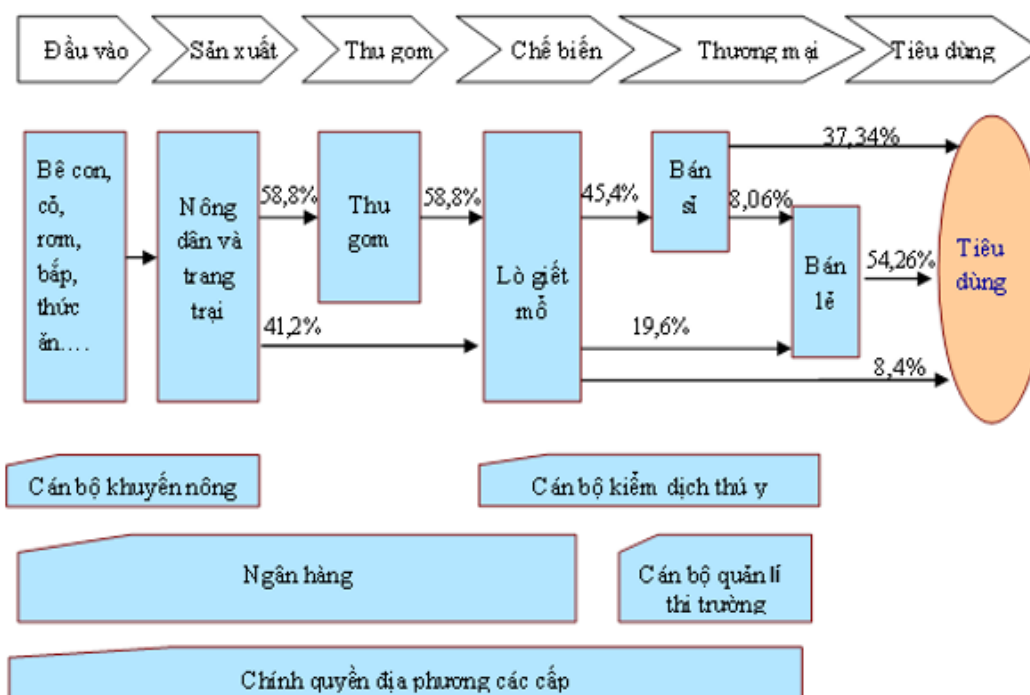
Đầu vào
Sản xuất
Thu gom
Chế biến
Thương mại
Tiêu dùng

Bê con, cỏ, rơm, bắp, thức ăn….

Nông dân và trang trại

58,8%

Thu gom

58,8%

41,2%

Lò giết mổ

45,4%

Bán sỉ

37,34%

8,06%

19,6%

Bán lẻ

54,26%

8,4%

Tiêu dùng

Cán bộ khuyến nông

Cán bộ kiểm dịch thú y

Ngân hàng

Cán bộ quản lí thi trường

Chính quyền địa phương các cấp